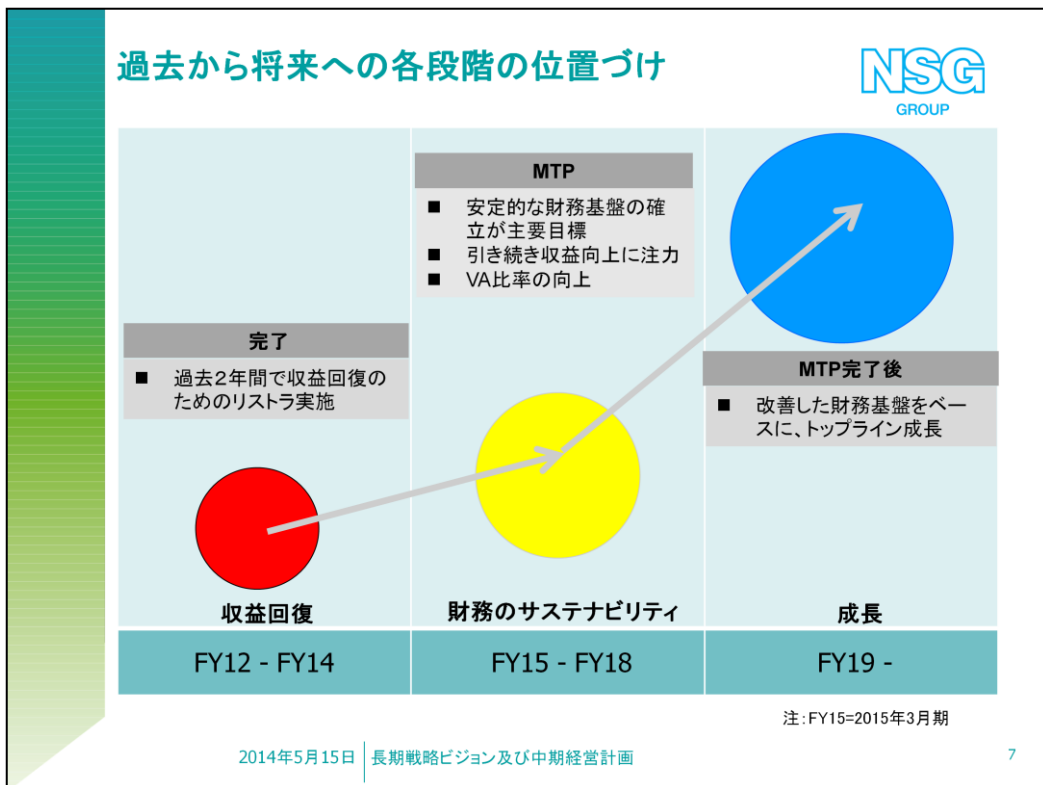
過去から将来への各段階の位置づけ

NSG GROUP

MTP

■ 安定的な財務基盤の確立が主要目標
■ 引き続き収益向上に注力
■ VA比率の向上

完了

■ 過去2年間で収益回復のためのリストラ実施

MTP完了後

■ 改善した財務基盤をベースに、トップライン成長

収益回復

財務のサステナビリティ

成長

| FY12 - FY14 | FY15 - FY18 | FY19 - |
|---|---|---|

注：FY15=2015年3月期

2014年5月15日 | 長期戦略ビジョン及び中期経営計画

7